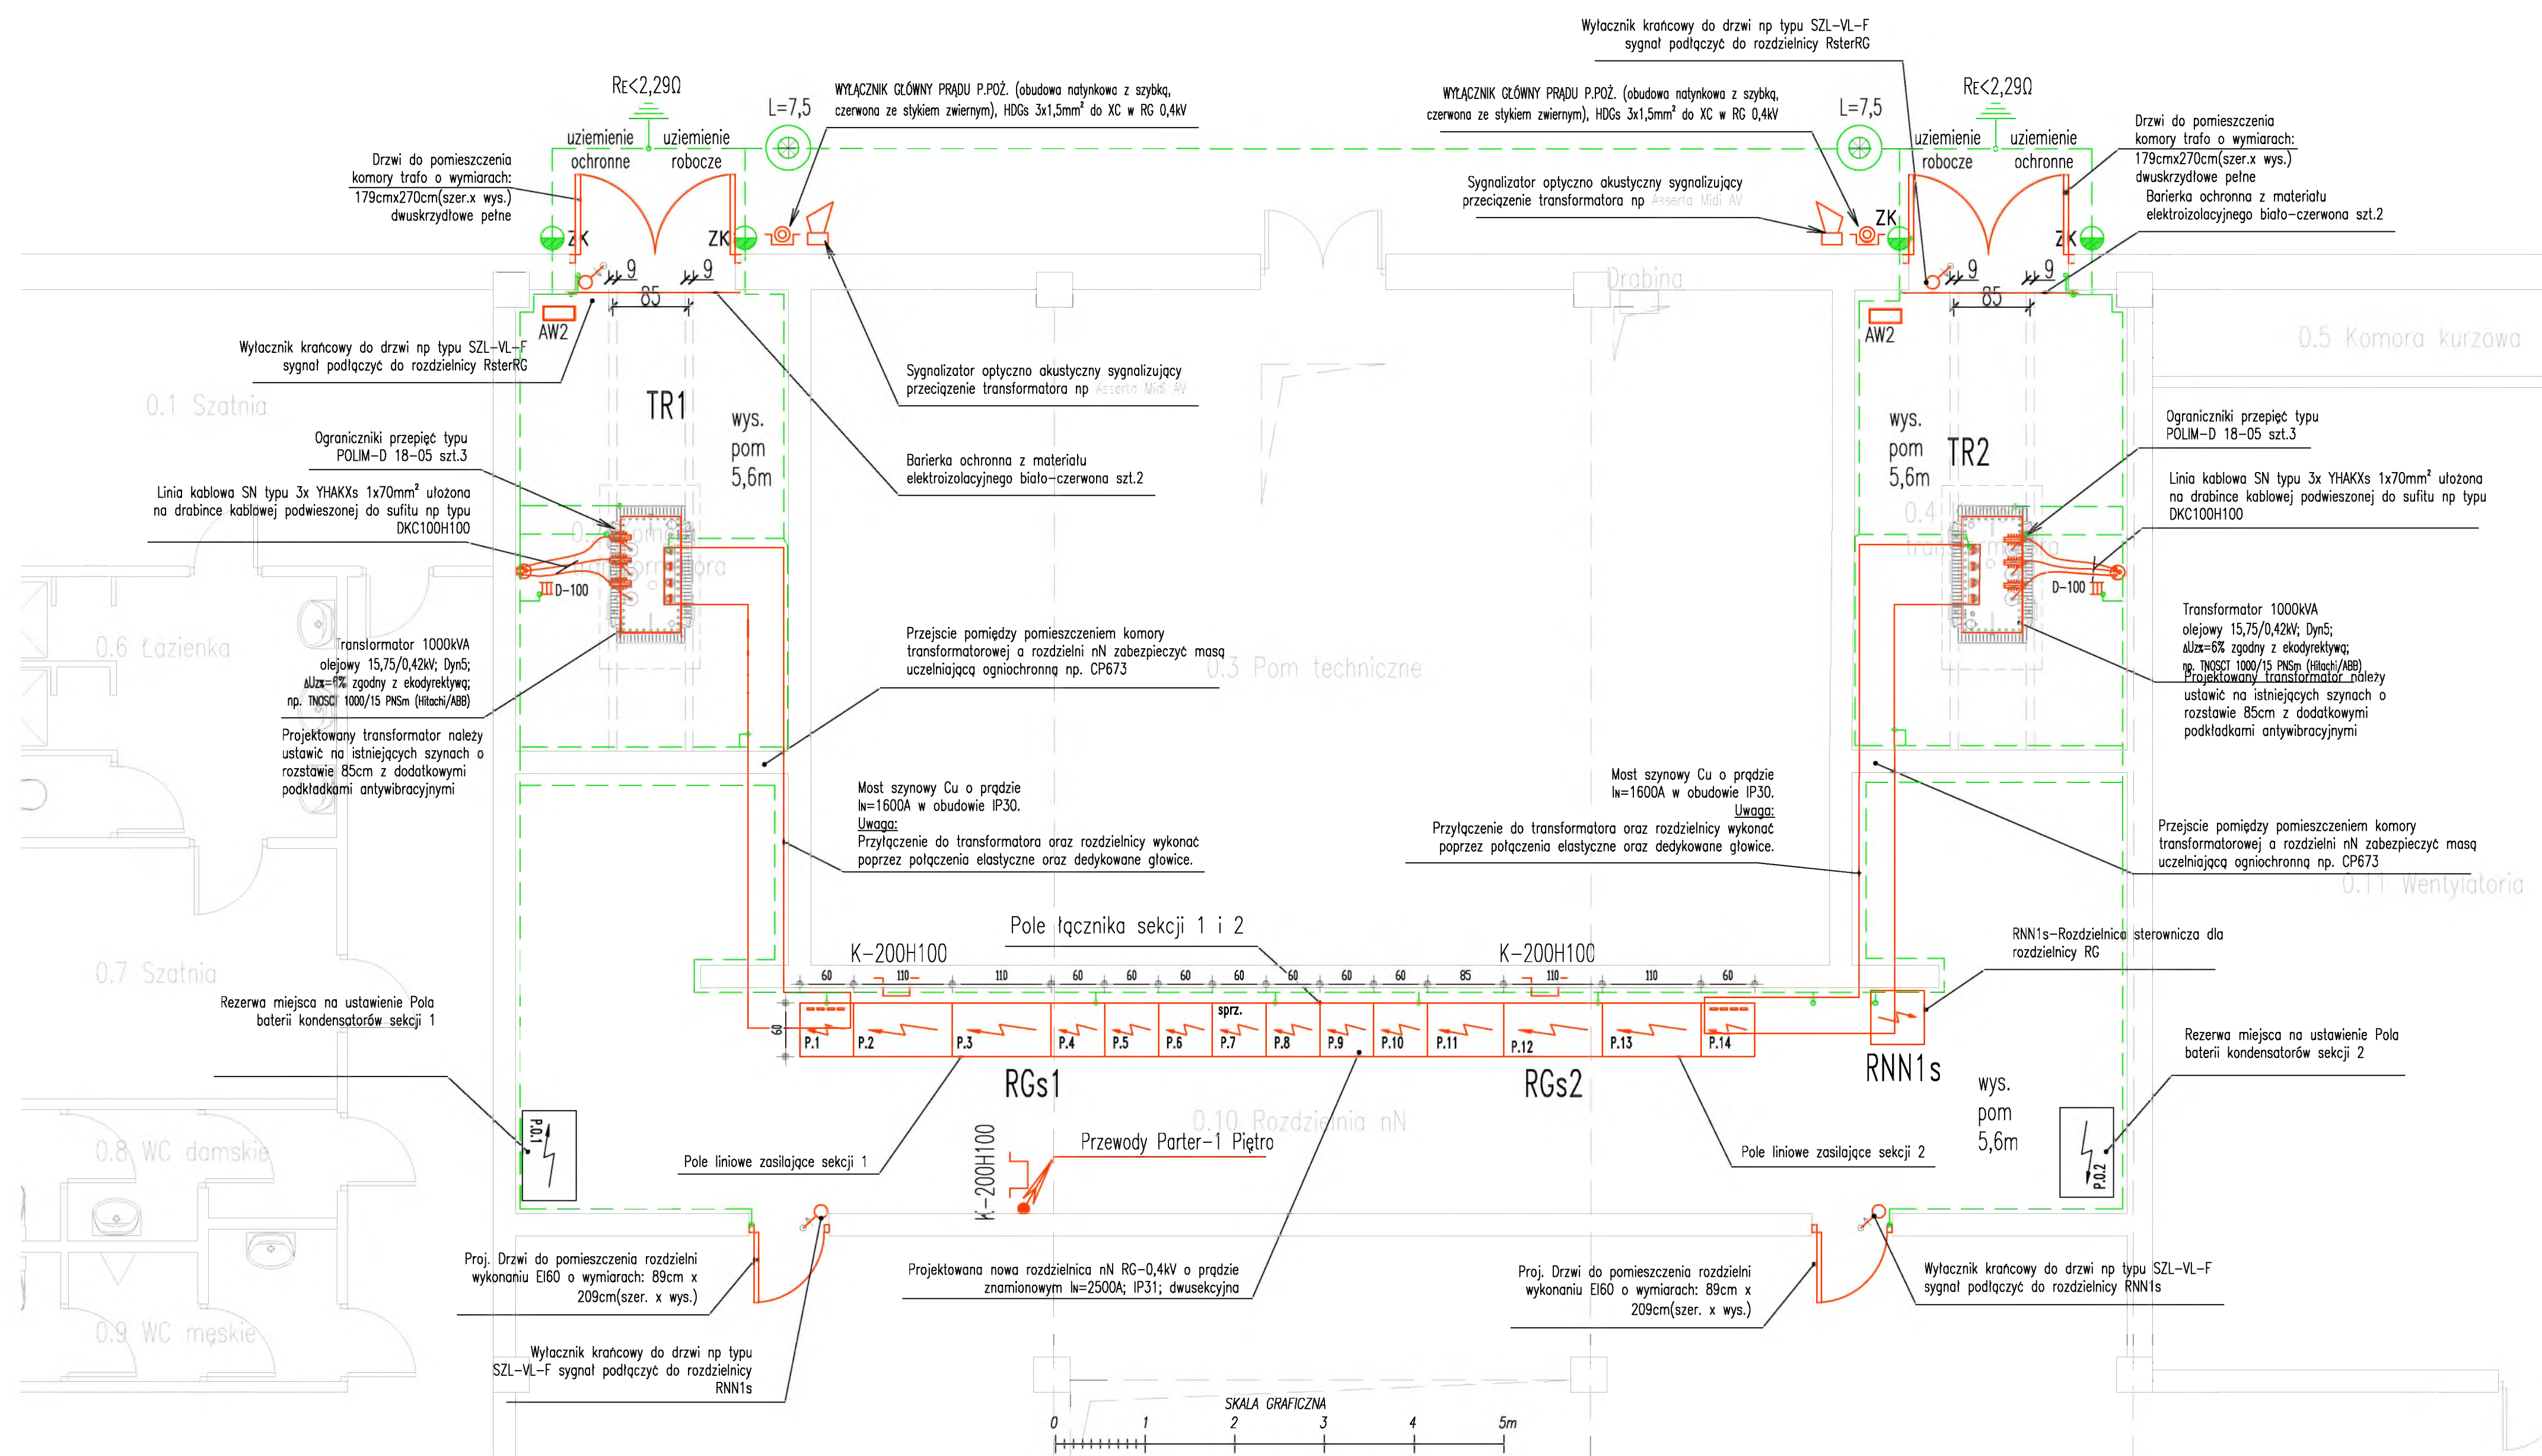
Wyłacznik krańcowy do drzwi np typu SZL-VL-F sygnał podłączyć do rozdzielnicy RsterRG

RE<2,29Ω

RE<2,29Ω

L=7,5

L=7,5

WYŁĄCZNIK GŁÓWNY PRĄDU P.POŻ. (obudowa natynkowa z szybką, czerwona ze stykiem zwiernym), HDGs 3x1,5mm² do XC w RG 0,4kV

WYŁĄCZNIK GŁÓWNY PRĄDU P.POŻ. (obudowa natynkowa z szybką, czerwona ze stykiem zwiernym), HDGs 3x1,5mm² do XC w RG 0,4kV

uziemienie ochronne

uziemienie robocze

uziemienie robocze

uziemienie ochronne

Drzwi do pomieszczenia komory trafo o wymiarach: 179cmx270cm(szer.x wys.) dwuskrzydłowe pełne

Drzwi do pomieszczenia komory trafo o wymiarach: 179cmx270cm(szer.x wys.) dwuskrzydłowe pełne

Barierka ochronna z materiału elektroizolacyjnego biało-czerwona szt.2

Sygnalizator optyczno akustyczny sygnalizujący przeciążenie transformatora np Asserta Midi AV

ZK ZK ZK ZK

9 9 85 9 9 85

Drabina

AW2 AW2

0.5 Komora kurzowa

Wyłacznik krańcowy do drzwi np typu SZL-VL-F sygnał podłączyć do rozdzielnicy RsterRG

Sygnalizator optyczno akustyczny sygnalizujący przeciążenie transformatora np Asserta Midi AV

0.1 Szatnia

TR1

wys. pom 5,6m

wys. pom 5,6m

TR2

Ograniczniki przepięć typu POLIM-D 18-05 szt.3

Ograniczniki przepięć typu POLIM-D 18-05 szt.3

Barierka ochronna z materiału elektroizolacyjnego biało-czerwona szt.2

Linia kablowa SN typu 3x YHAKXs 1x70mm² ułożona na drabince kablowej podwieszonej do sufitu np typu DKC100H100

Linia kablowa SN typu 3x YHAKXs 1x70mm² ułożona na drabince kablowej podwieszonej do sufitu np typu DKC100H100

D-100

D-100

Transformator 1000kVA olejowy 15,75/0,42kV; Dyn5; ΔUzx=6% zgodny z ekodyrektywą; np. TNOSCT 1000/15 PNSm (Hitachi/ABB)

0.6 Łazienka

Transformator 1000kVA olejowy 15,75/0,42kV; Dyn5; ΔUzx=6% zgodny z ekodyrektywą; np. TNOSCT 1000/15 PNSm (Hitachi/ABB)

Przejscie pomiędzy pomieszczeniem komory transformatorowej a rozdzielni nN zabezpieczyć masą uczelniającą ogniochronną np. CP673

0.3 Pom techniczne

Projektowany transformator należy ustawić na istniejących szynach o rozstawie 85cm z dodatkowymi podkładkami antywibracyjnymi

Projektowany transformator należy ustawić na istniejących szynach o rozstawie 85cm z dodatkowymi podkładkami antywibracyjnymi

Most szynowy Cu o prądzie IN=1600A w obudowie IP30.
Uwaga:
Przyłączenie do transformatora oraz rozdzielnicy wykonać poprzez połączenia elastyczne oraz dedykowane głowice.

Most szynowy Cu o prądzie IN=1600A w obudowie IP30.
Uwaga:
Przyłączenie do transformatora oraz rozdzielnicy wykonać poprzez połączenia elastyczne oraz dedykowane głowice.

Przejscie pomiędzy pomieszczeniem komory transformatorowej a rozdzielni nN zabezpieczyć masą uczelniającą ogniochronną np. CP673

0.11 Wentylatoria

Pole łącznika sekcji 1 i 2

K-200H100

K-200H100

RNN1s-Rozdzielnica sterownicza dla rozdzielnicy RG

0.7 Szatnia

60 110 110 60 60 60 60 60 60 60 85 110 110 60

60

Rezerwa miejsca na ustawienie Pola baterii kondensatorów sekcji 1

sprz.

P.1 P.2 P.3 P.4 P.5 P.6 P.7 P.8 P.9 P.10 P.11 P.12 P.13 P.14

RGs1

RGs2

RNN1s

Rezerwa miejsca na ustawienie Pola baterii kondensatorów sekcji 2

wys. pom 5,6m

P.0.1

P.0.2

0.8 WC damskie

0.10 Rozdzielnia nN

K-200H100

Przewody Parter-1 Piętro

Pole liniowe zasilające sekcji 1

Pole liniowe zasilające sekcji 2

Proj. Drzwi do pomieszczenia rozdzielni wykonaniu EI60 o wymiarach: 89cm x 209cm(szer. x wys.)

Projektowana nowa rozdzielnica nN RG-0,4kV o prądzie znamionowym IN=2500A; IP31; dwusekcyjna

Proj. Drzwi do pomieszczenia rozdzielni wykonaniu EI60 o wymiarach: 89cm x 209cm(szer. x wys.)

Wyłacznik krańcowy do drzwi np typu SZL-VL-F sygnał podłączyć do rozdzielnicy RNN1s

0.9 WC męskie

Wyłacznik krańcowy do drzwi np typu SZL-VL-F sygnał podłączyć do rozdzielnicy RNN1s

SKALA GRAFICZNA

0 1 2 3 4 5m